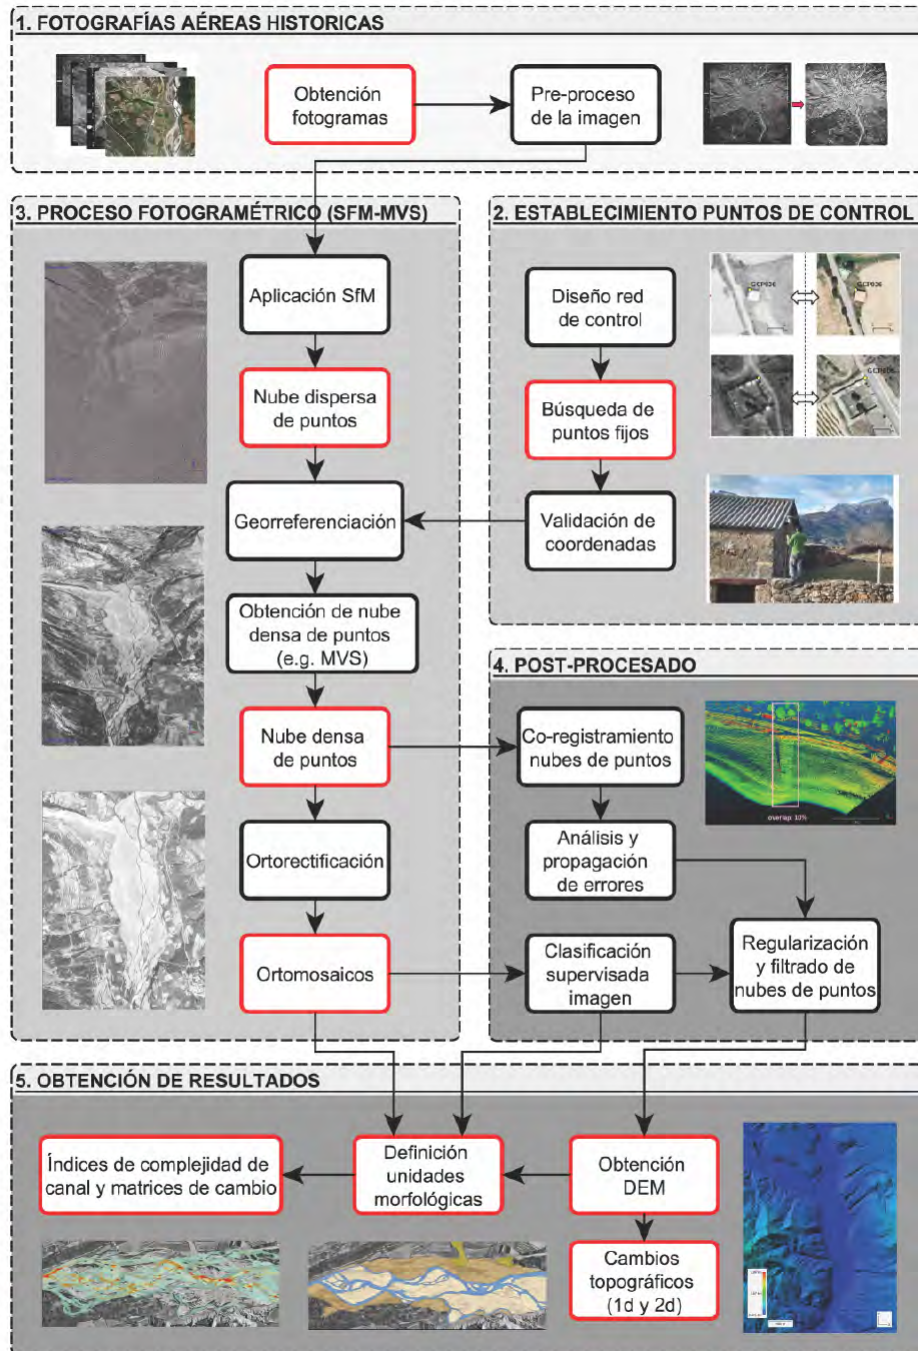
1. FOTOGRAFÍAS AÉREAS HISTORICAS

Obtención fotogramas

Pre-proceso de la imagen

3. PROCESO FOTOGRAMÉTRICO (SFM-MVS)

Aplicación SfM

Nube dispersa de puntos

Georreferenciación

Obtención de nube densa de puntos (e.g. MVS)

Nube densa de puntos

Ortorectificación

Ortomosaicos

2. ESTABLECIMIENTO PUNTOS DE CONTROL

Diseño red de control

Búsqueda de puntos fijos

Validación de coordenadas

GCP026

GCP026

GCP026

4. POST-PROCESADO

Co-registramiento nubes de puntos

overlap: 10%

Análisis y propagación de errores

Clasificación supervisada imagen

Regularización y filtrado de nubes de puntos

5. OBTENCIÓN DE RESULTADOS

Índices de complejidad de canal y matrices de cambio

Definición unidades morfológicas

Obtención DEM

Cambios topográficos (1d y 2d)